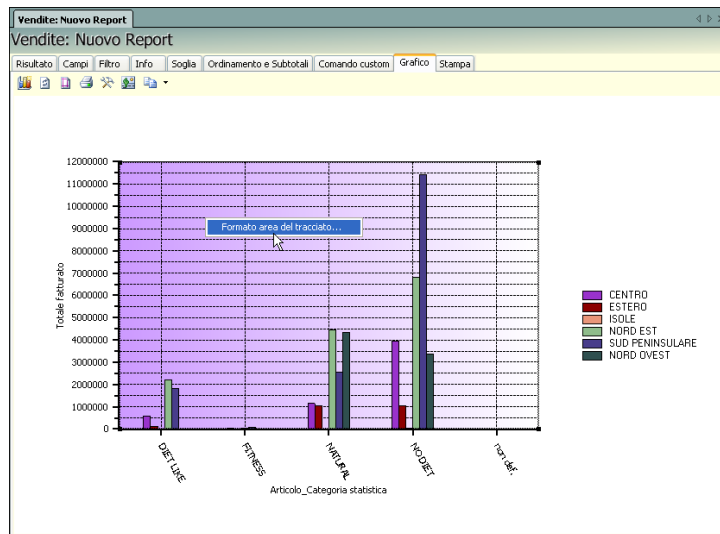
Vendite: Nuovo Report

Vendite: Nuovo Report

Risultato | Campi | Filtro | Info | Soglia | Ordinamento e Subtotali | Comando custom | Grafico | Stampa

Formato area del tracciato...

Totale fatturato

12000000
11000000
10000000
9000000
8000000
7000000
6000000
5000000
4000000
3000000
2000000
1000000
0

DIET LINE
FITNESS
NATURAL
NO DIET
non def.

Articolo_Categoria statistica

CENTRO
ESTERO
ISOLE
NORD EST
SUD PENINSULARE
NORD OVEST